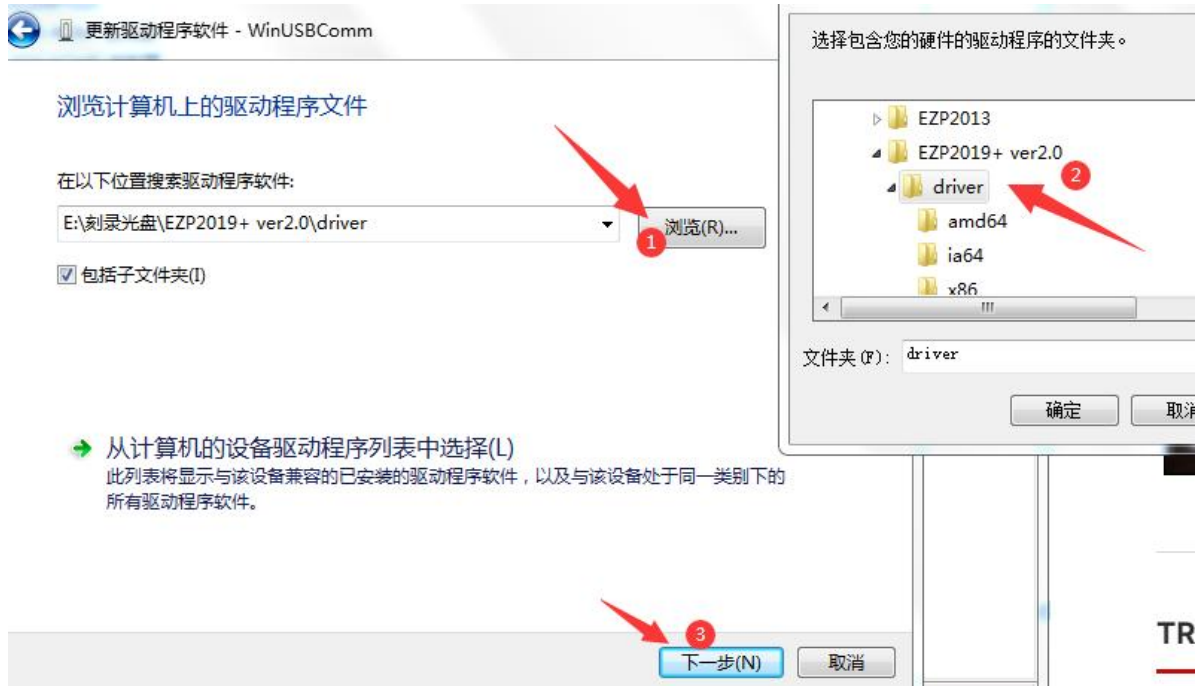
更新驱动程序软件 - WinUSBComm

浏览计算机上的驱动程序文件

在以下位置搜索驱动程序软件:

E:\刻录光盘\EZP2019+ ver2.0\driver

浏览(R)...

1

包括子文件夹(I)

→ 从计算机的设备驱动程序列表中选择(L)
此列表将显示与该设备兼容的已安装的驱动程序软件，以及与该设备处于同一类别下的所有驱动程序软件。

3

下一步(N)

取消

选择包含您的硬件的驱动程序的文件夹。

EZP2013
EZP2019+ ver2.0
driver
2
amd64
ia64
x86

III

文件夹(F): driver

确定

取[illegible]

TR